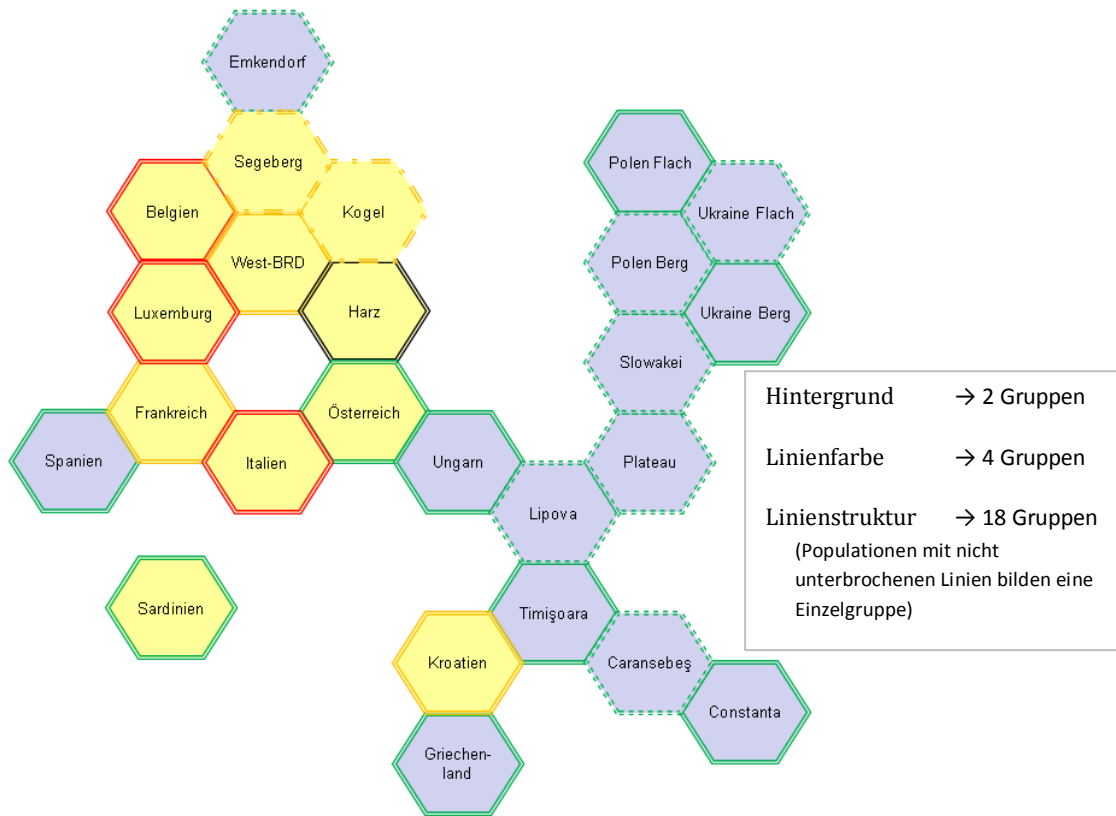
Emkendorf

Segeberg

Belgien

Kogel

West-BRD

Luxemburg

Harz

Frankreich

Österreich

Spanien

Italien

Ungarn

Sardinien

Polen Flach

Ukraine Flach

Polen Berg

Ukraine Berg

Slowakei

Plateau

Lipova

Timişoara

Caransebeş

Kroatien

Constanta

Griechenland

| Hintergrund | → 2 Gruppen |
|---|---|
| Linienfarbe | → 4 Gruppen |
| Linienstruktur | → 18 Gruppen |

(Populationen mit nicht unterbrochenen Linien bilden eine Einzelgruppe)